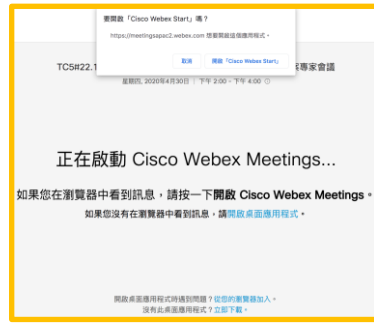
要開啟「Cisco Webex Start」嗎？

https://meetingsapac2.webex.com 想要開啟這個應用程式。

取消　開啟「Cisco Webex Start」

TC5#22.1 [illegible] 家專家會議

星期四, 2020年4月30日 | 下午 2:00 - 下午 4:00

正在啟動 Cisco Webex Meetings...

如果您在瀏覽器中看到訊息，請按一下開啟 Cisco Webex Meetings。

如果您沒有在瀏覽器中看到訊息，請開啟桌面應用程式。

開啟桌面應用程式時遇到問題？從您的瀏覽器加入。

沒有此桌面應用程式？立即下載。